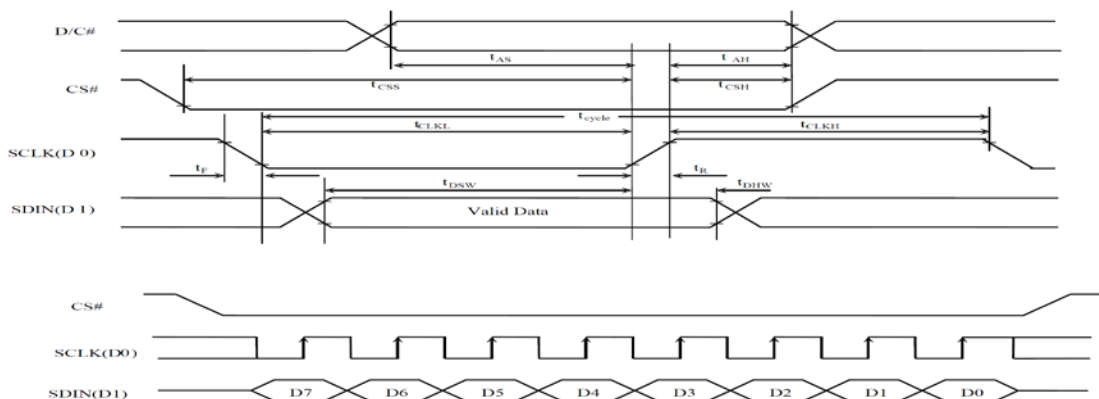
D/C#

$t_{AS}$

$t_{AH}$

CS#

$t_{CSS}$

$t_{CSH}$

$t_{cycle}$

$t_{CLKL}$

$t_{CLKH}$

SCLK(D 0)

$t_F$

$t_R$

$t_{DSW}$

$t_{DHW}$

SDIN(D 1)

Valid Data

CS#

SCLK(D0)

SDIN(D1)

D7

D6

D5

D4

D3

D2

D1

D0